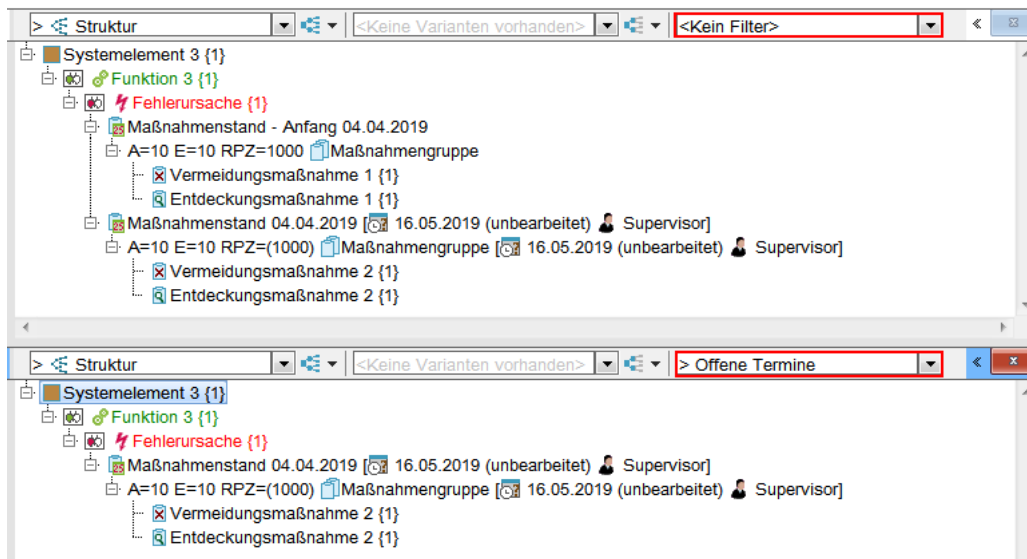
> Struktur | <Keine Varianten vorhanden> | <Kein Filter>

Systemelement 3 {1}
Funktion 3 {1}
Fehlerursache {1}
Maßnahmenstand - Anfang 04.04.2019
A=10 E=10 RPZ=1000 Maßnahmengruppe
Vermeidungsmaßnahme 1 {1}
Entdeckungsmaßnahme 1 {1}
Maßnahmenstand 04.04.2019 [ 16.05.2019 (unbearbeitet) Supervisor]
A=10 E=10 RPZ=(1000) Maßnahmengruppe [ 16.05.2019 (unbearbeitet) Supervisor]
Vermeidungsmaßnahme 2 {1}
Entdeckungsmaßnahme 2 {1}

> Struktur | <Keine Varianten vorhanden> | > Offene Termine

Systemelement 3 {1}
Funktion 3 {1}
Fehlerursache {1}
Maßnahmenstand 04.04.2019 [ 16.05.2019 (unbearbeitet) Supervisor]
A=10 E=10 RPZ=(1000) Maßnahmengruppe [ 16.05.2019 (unbearbeitet) Supervisor]
Vermeidungsmaßnahme 2 {1}
Entdeckungsmaßnahme 2 {1}